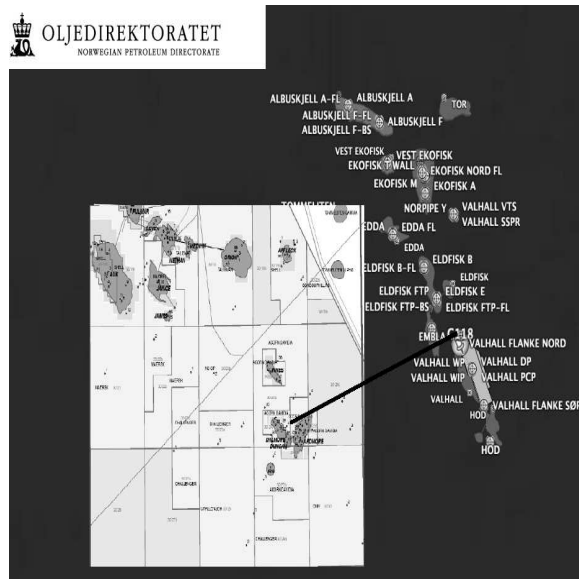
OLJEDIREKTORATET
NORWEGIAN PETROLEUM DIRECTORATE

ALBUSKJELL A-FL
ALBUSKJELL A
TOR
ALBUSKJELL F-FL
ALBUSKJELL F
ALBUSKJELL F-BS
VEST EKOFISK
VEST EKOFISK
EKOFISK T WALL
EKOFISK NORD FL
EKOFISK M
EKOFISK A
TOMMELITEN
NORPIPE Y
VALHALL VTS
VALHALL SSPR
EDDA
EDDA FL
EDDA
ELDFISK B
ELDFISK B-FL
ELDFISK
ELDFISK E
ELDFISK FTP
ELDFISK FTP-BS
ELDFISK FTP-FL
EMBLA
C118
VALHALL FLANKE NORD
VALHALL WP
VALHALL DP
VALHALL WIP
VALHALL PCP
VALHALL
HOD
VALHALL FLANKE SØR
HOD